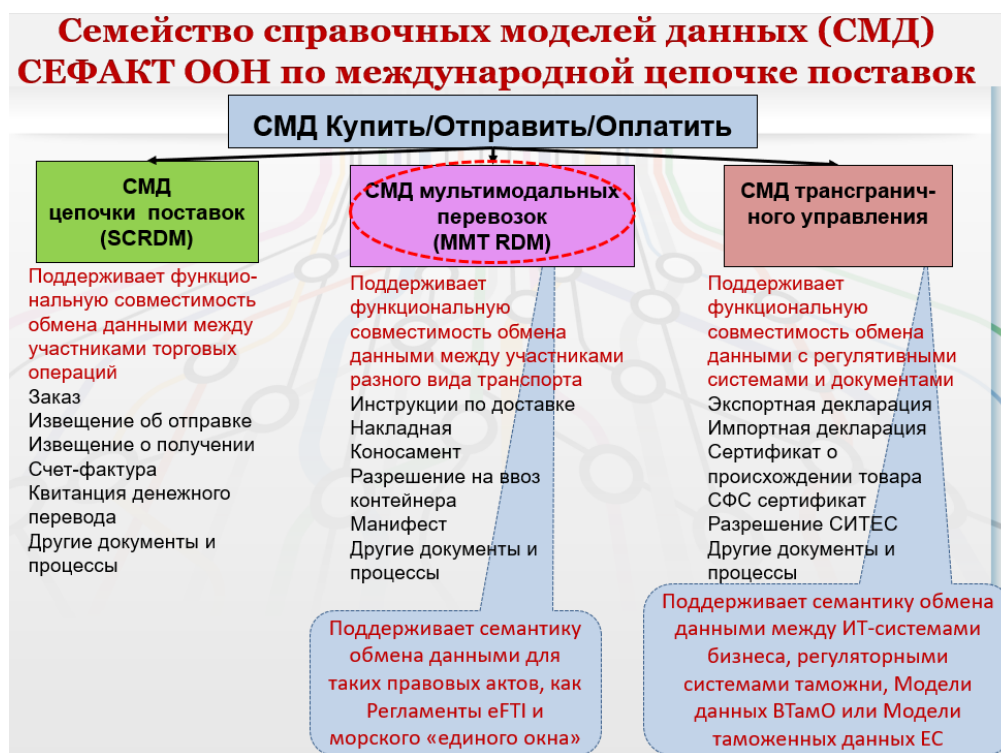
Семейство справочных моделей данных (СМД) СЕФАКТ ООН по международной цепочке поставок

СМД Купить/Отправить/Оплатить

СМД цепочки поставок (SCRDM)

Поддерживает функциональную совместимость обмена данными между участниками торговых операций
Заказ
Извещение об отправке
Извещение о получении
Счет-фактура
Квитанция денежного перевода
Другие документы и процессы

СМД мультимодальных перевозок (MMT RDM)

Поддерживает функциональную совместимость обмена данными между участниками разного вида транспорта
Инструкции по доставке
Накладная
Коносамент
Разрешение на ввоз контейнера
Манифест
Другие документы и процессы

Поддерживает семантику обмена данными для таких правовых актов, как Регламенты eFTI и морского «единого окна»

СМД трансграничного управления

Поддерживает функциональную совместимость обмена данными с регулятивными системами и документами
Экспортная декларация
Импортная декларация
Сертификат о происхождении товара
СФС сертификат
Разрешение СИТЕС
Другие документы и процессы

Поддерживает семантику обмена данными между ИТ-системами бизнеса, регуляторными системами таможни, Модели данных ВТамО или Модели таможенных данных ЕС